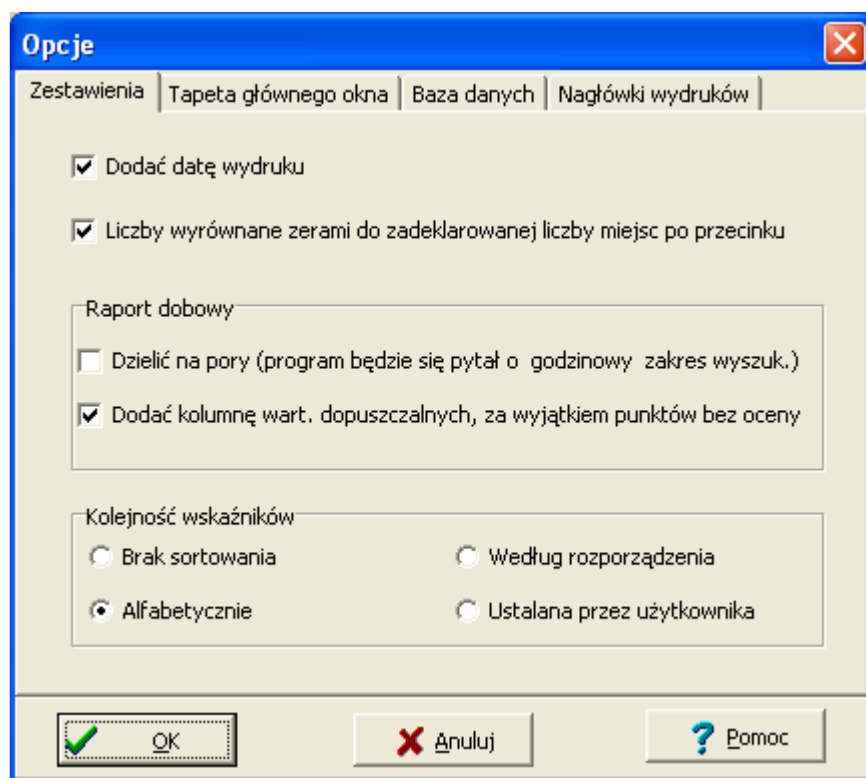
Opcje

Zestawienia | Tapeta głównego okna | Baza danych | Nagłówki wydruków

☑ Dodać datę wydruku

☑ Liczby wyrównane zerami do zadeklarowanej liczby miejsc po przecinku

Raport dobowy

☐ Dzielić na pory (program będzie się pytał o godzinowy zakres wyszuk.)

☑ Dodać kolumnę wart. dopuszczalnych, za wyjątkiem punktów bez oceny

Kolejność wskaźników

○ Brak sortowania

○ Według rozporządzenia

◉ Alfabetycznie

○ Ustalana przez użytkownika

OK

Anuluj

Pomoc